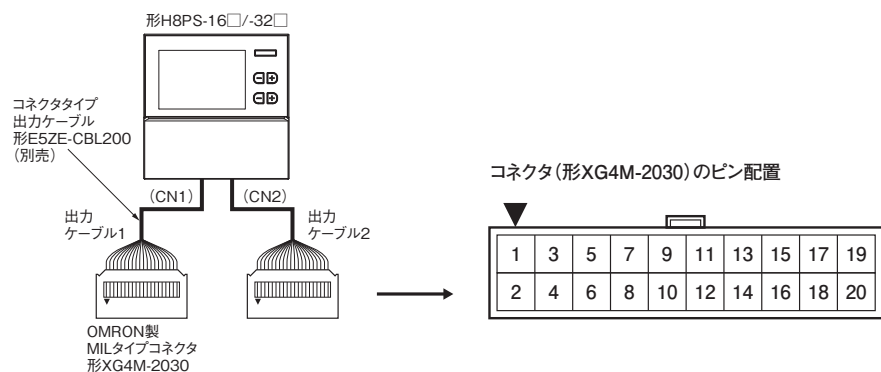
形H8PS-16□/-32□

コネクタタイプ
出力ケーブル
形E5ZE-CBL200
(別売)

(CN1)
(CN2)

出力
ケーブル1

出力
ケーブル2

OMRON製
MILタイプコネクタ
形XG4M-2030

コネクタ(形XG4M-2030)のピン配置

| 1 | 3 | 5 | 7 | 9 | 11 | 13 | 15 | 17 | 19 |
|---|---|---|---|---|---|---|---|---|---|
| 2 | 4 | 6 | 8 | 10 | 12 | 14 | 16 | 18 | 20 |